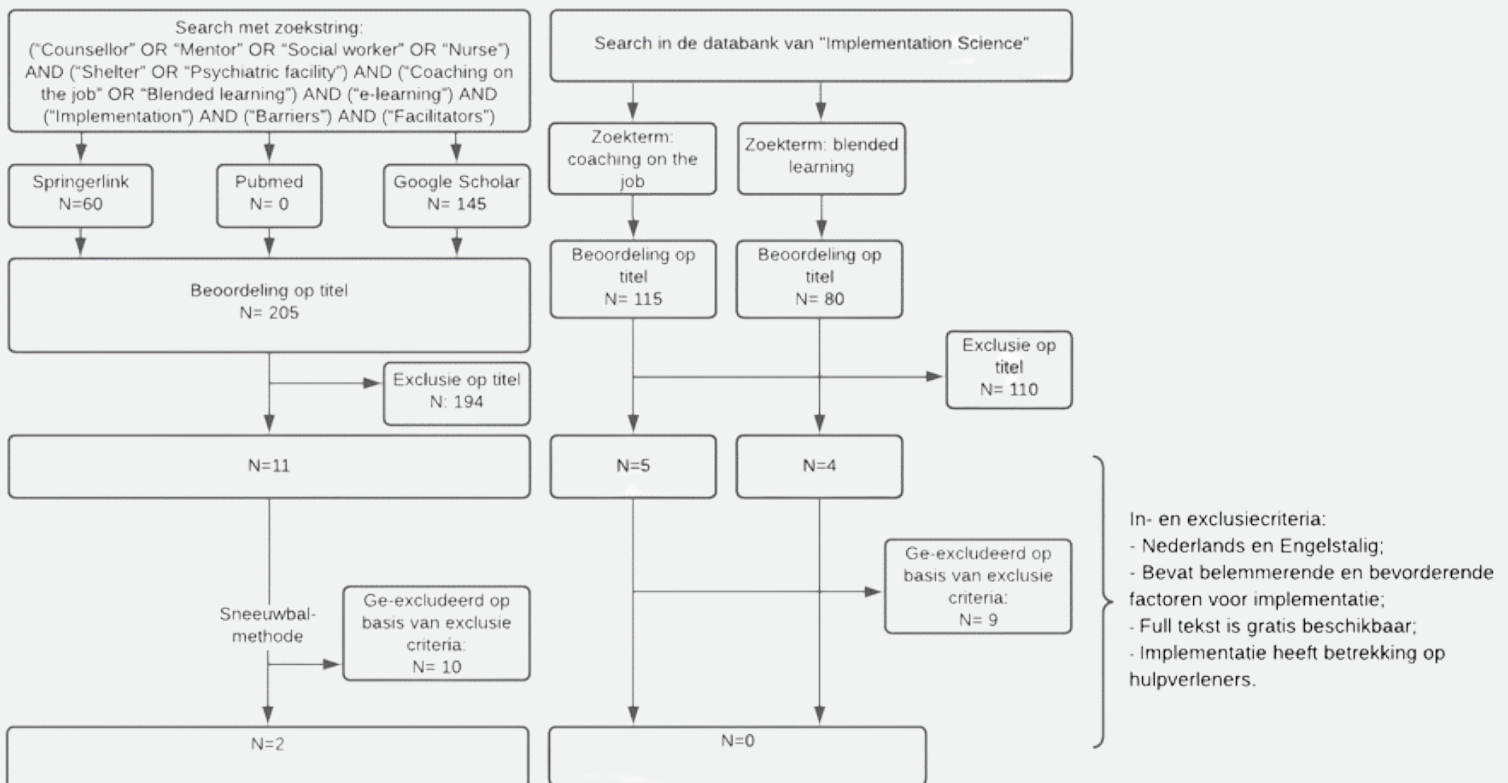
Search met zoekstring:
("Counsellor" OR "Mentor" OR "Social worker" OR "Nurse") AND ("Shelter" OR "Psychiatric facility") AND ("Coaching on the job" OR "Blended learning") AND ("e-learning") AND ("Implementation") AND ("Barriers") AND ("Facilitators")

Springerlink
N=60

Pubmed
N= 0

Google Scholar
N= 145

Beoordeling op titel
N= 205

Exclusie op titel
N: 194

N=11

Sneeuwbal-methode

Ge-excludeerd op basis van exclusie criteria:
N= 10

N=2

Search in de databank van "Implementation Science"

Zoekterm: coaching on the job

Zoekterm: blended learning

Beoordeling op titel
N= 115

Beoordeling op titel
N= 80

Exclusie op titel
N= 110

N=5

N=4

Ge-excludeerd op basis van exclusie criteria:
N= 9

N=0

In- en exclusiecriteria:
- Nederlands en Engelstalig;
- Bevat belemmerende en bevorderende factoren voor implementatie;
- Full tekst is gratis beschikbaar;
- Implementatie heeft betrekking op hulpverleners.